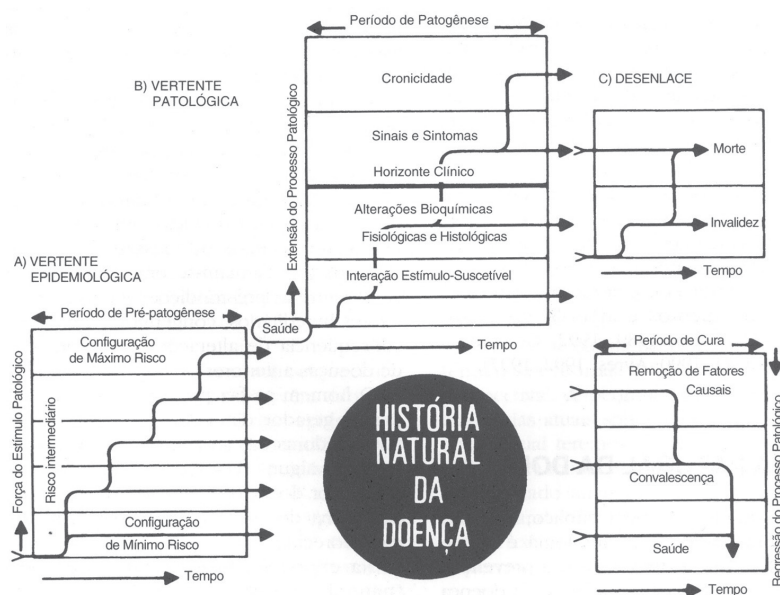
Período de Patogênese

B) VERTENTE PATOLÓGICA

Extensão do Processo Patológico

Cronicidade

Sinais e Sintomas

Horizonte Clínico

Alterações Bioquímicas Fisiológicas e Histológicas

Interação Estímulo-Suscetível

Saúde

Tempo

C) DESENLACE

Morte

Invalidez

Tempo

A) VERTENTE EPIDEMIOLÓGICA

Período de Pré-patogênese

Força do Estímulo Patológico

Configuração de Máximo Risco

Risco intermediário

Configuração de Mínimo Risco

Tempo

HISTÓRIA NATURAL DA DOENÇA

Período de Cura

Remoção de Fatores Causais

Convalescença

Saúde

Regressão do Processo Patológico

Tempo